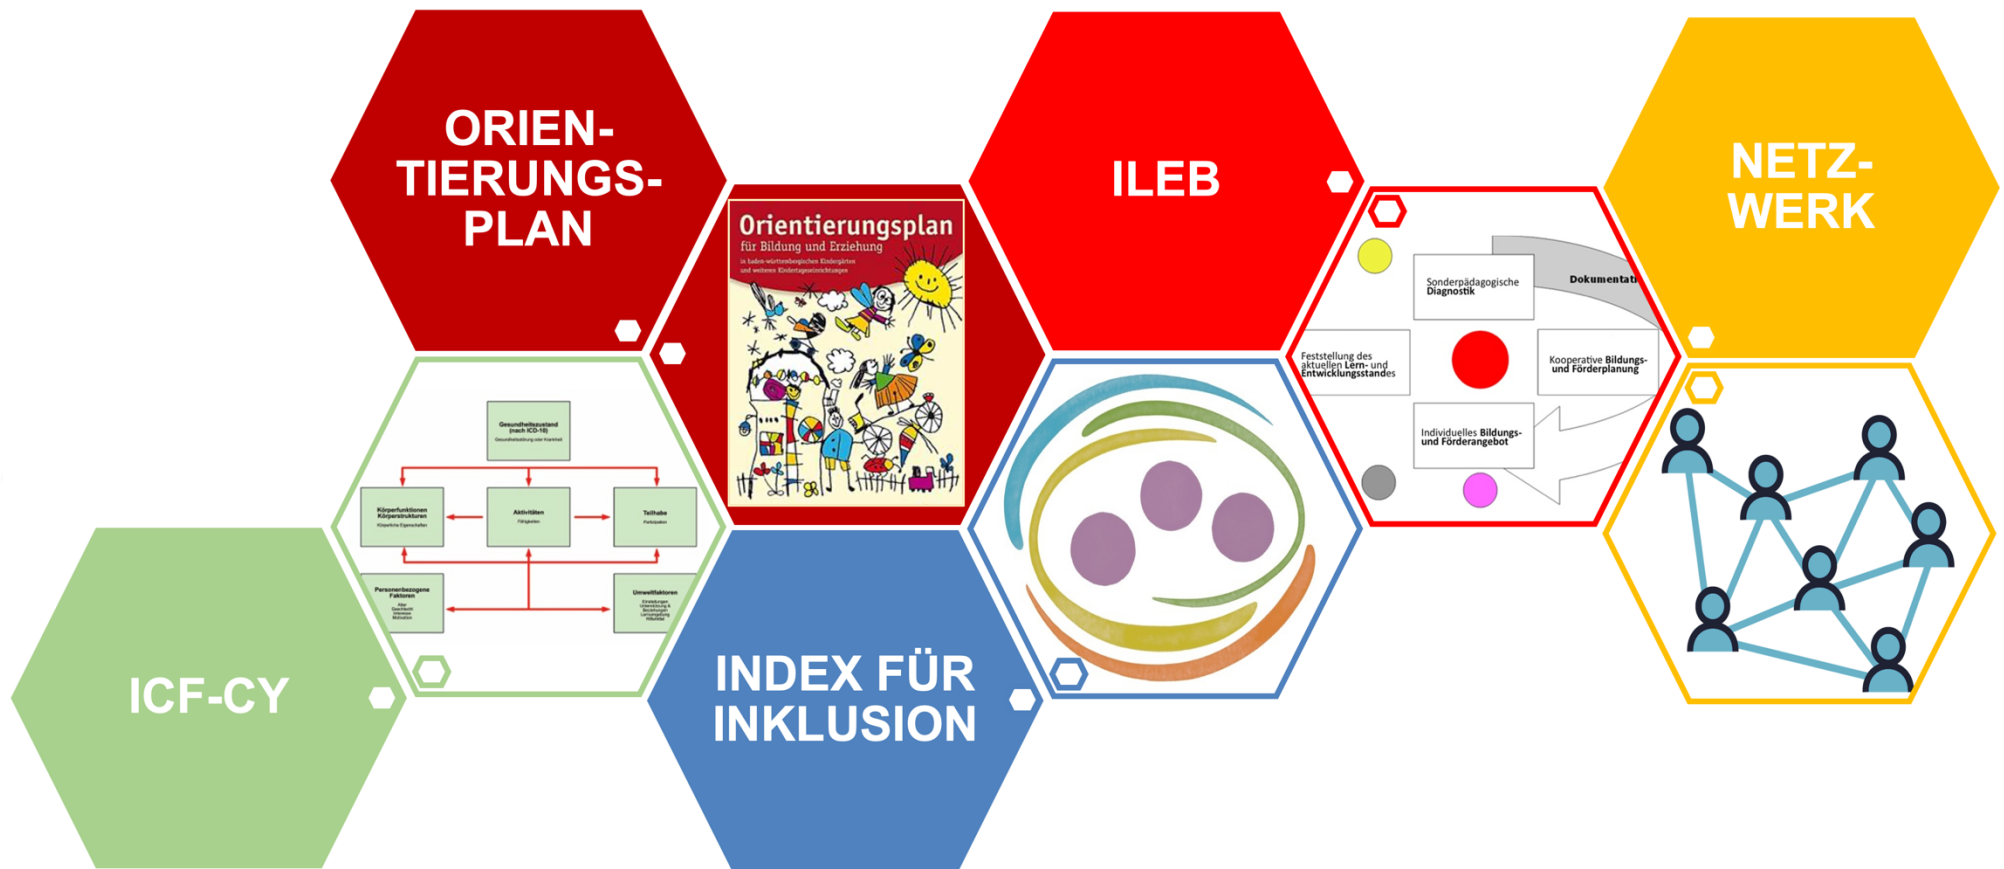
ORIENTIERUNGSPLAN

Orientierungsplan
für Bildung und Erziehung
in baden-württembergischen Kindergärten und weiteren Kindertageseinrichtungen

ILEB

Sonderpädagogische Diagnostik

Dokumentati

Feststellung des aktuellen Lern- und Entwicklungsstandes

Kooperative Bildungs- und Förderplanung

Individuelles Bildungs- und Förderangebot

NETZWERK

Gesundheitszustand (nach ICD-10)
Gesundheitsstörung oder Krankheit

Körperfunktionen Körperstrukturen
Körperliche Eigenschaften

Aktivitäten
Fähigkeiten

Teilhabe
Partizipation

Personenbezogene Faktoren
Alter
Geschlecht
Interessen
Motivation

Umweltfaktoren
Einstellungen
Unterstützung & Beziehungen
Lernumgebung
Hilfsmittel

ICF-CY

INDEX FÜR INKLUSION